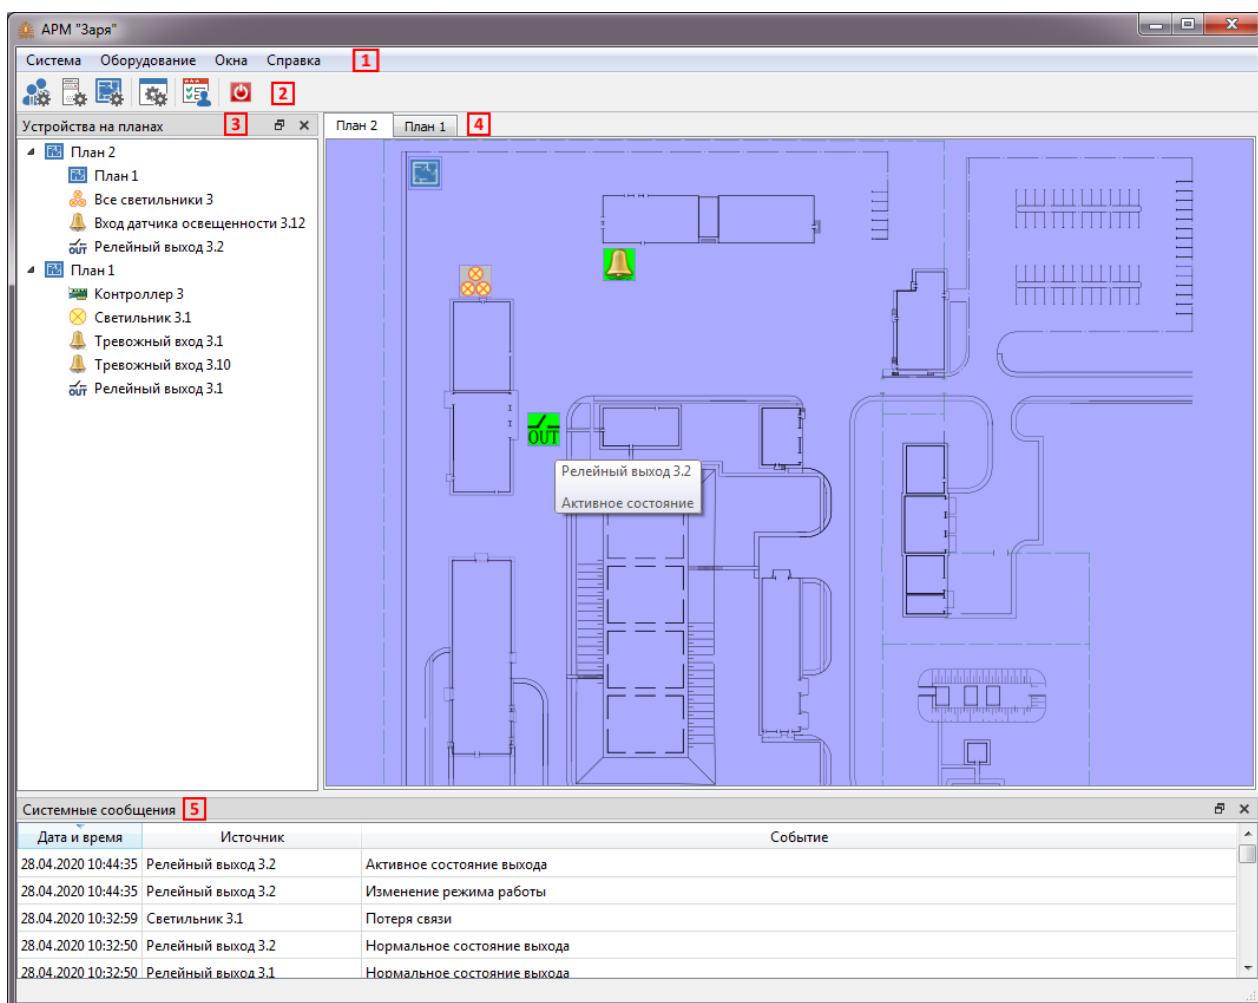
АРМ "Заря"

Система Оборудование Окна Справка 1

2

Устройства на планах 3

План 2
План 1
Все светильники 3
Вход датчика освещенности 3.12
Релейный выход 3.2
План 1
Контроллер 3
Светильник 3.1
Тревожный вход 3.1
Тревожный вход 3.10
Релейный выход 3.1

План 2 План 1 4

OUT

Релейный выход 3.2

Активное состояние

Системные сообщения 5

| Дата и время | Источник | Событие |
|---|---|---|
| 28.04.2020 10:44:35 | Релейный выход 3.2 | Активное состояние выхода |
| 28.04.2020 10:44:35 | Релейный выход 3.2 | Изменение режима работы |
| 28.04.2020 10:32:59 | Светильник 3.1 | Потеря связи |
| 28.04.2020 10:32:50 | Релейный выход 3.2 | Нормальное состояние выхода |
| 28.04.2020 10:32:50 | Релейный выход 3.1 | Нормальное состояние выхода |